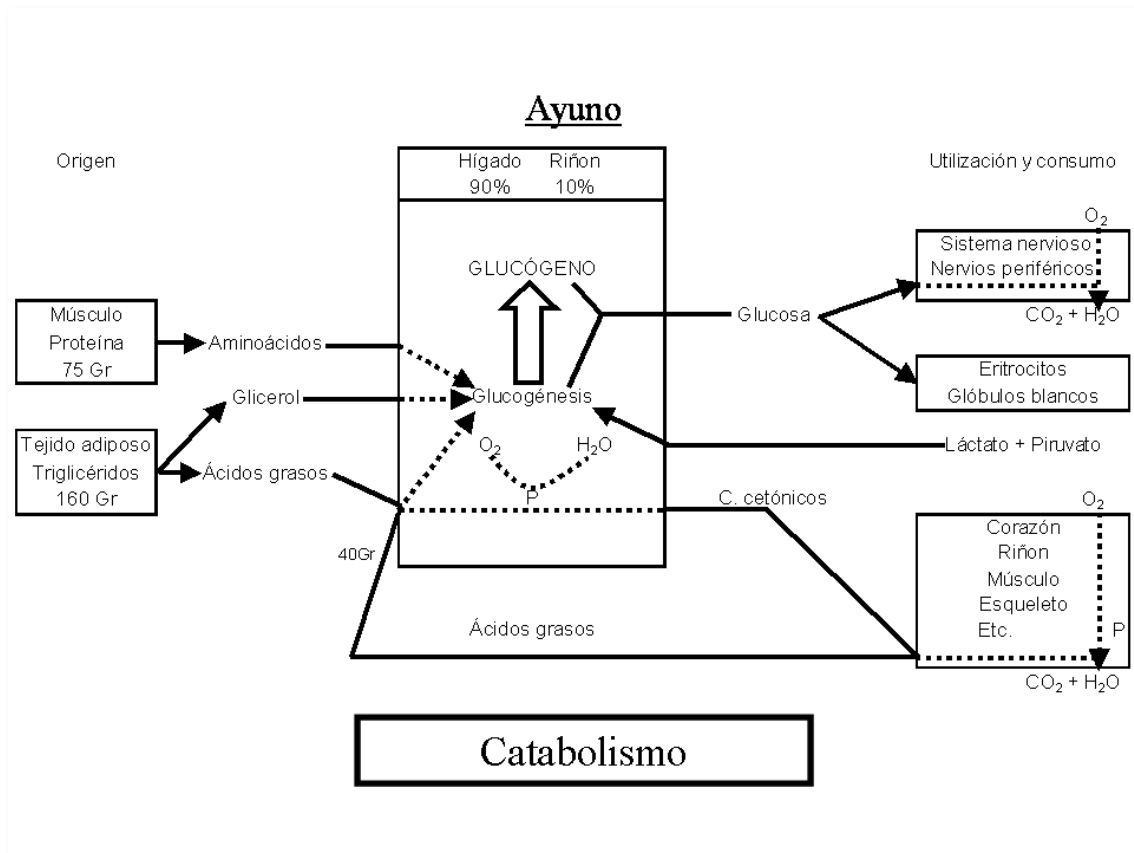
Ayuno

Origen

Hígado 90%
Riñon 10%

Utilización y consumo

GLUCÓGENO

Músculo
Proteína
75 Gr

Aminoácidos

Glicerol

Glucogénesis

Glucosa

$O_2$

Sistema nervioso
Nervios periféricos

$CO_2 + H_2O$

Eritrocitos
Glóbulos blancos

Tejido adiposo
Triglicéridos
160 Gr

Ácidos grasos

$O_2$

$H_2O$

P

Láctato + Piruvato

C. cetónicos

$O_2$

40Gr

Corazón
Riñon
Músculo
Esqueleto
Etc.

P

Ácidos grasos

$CO_2 + H_2O$

Catabolismo